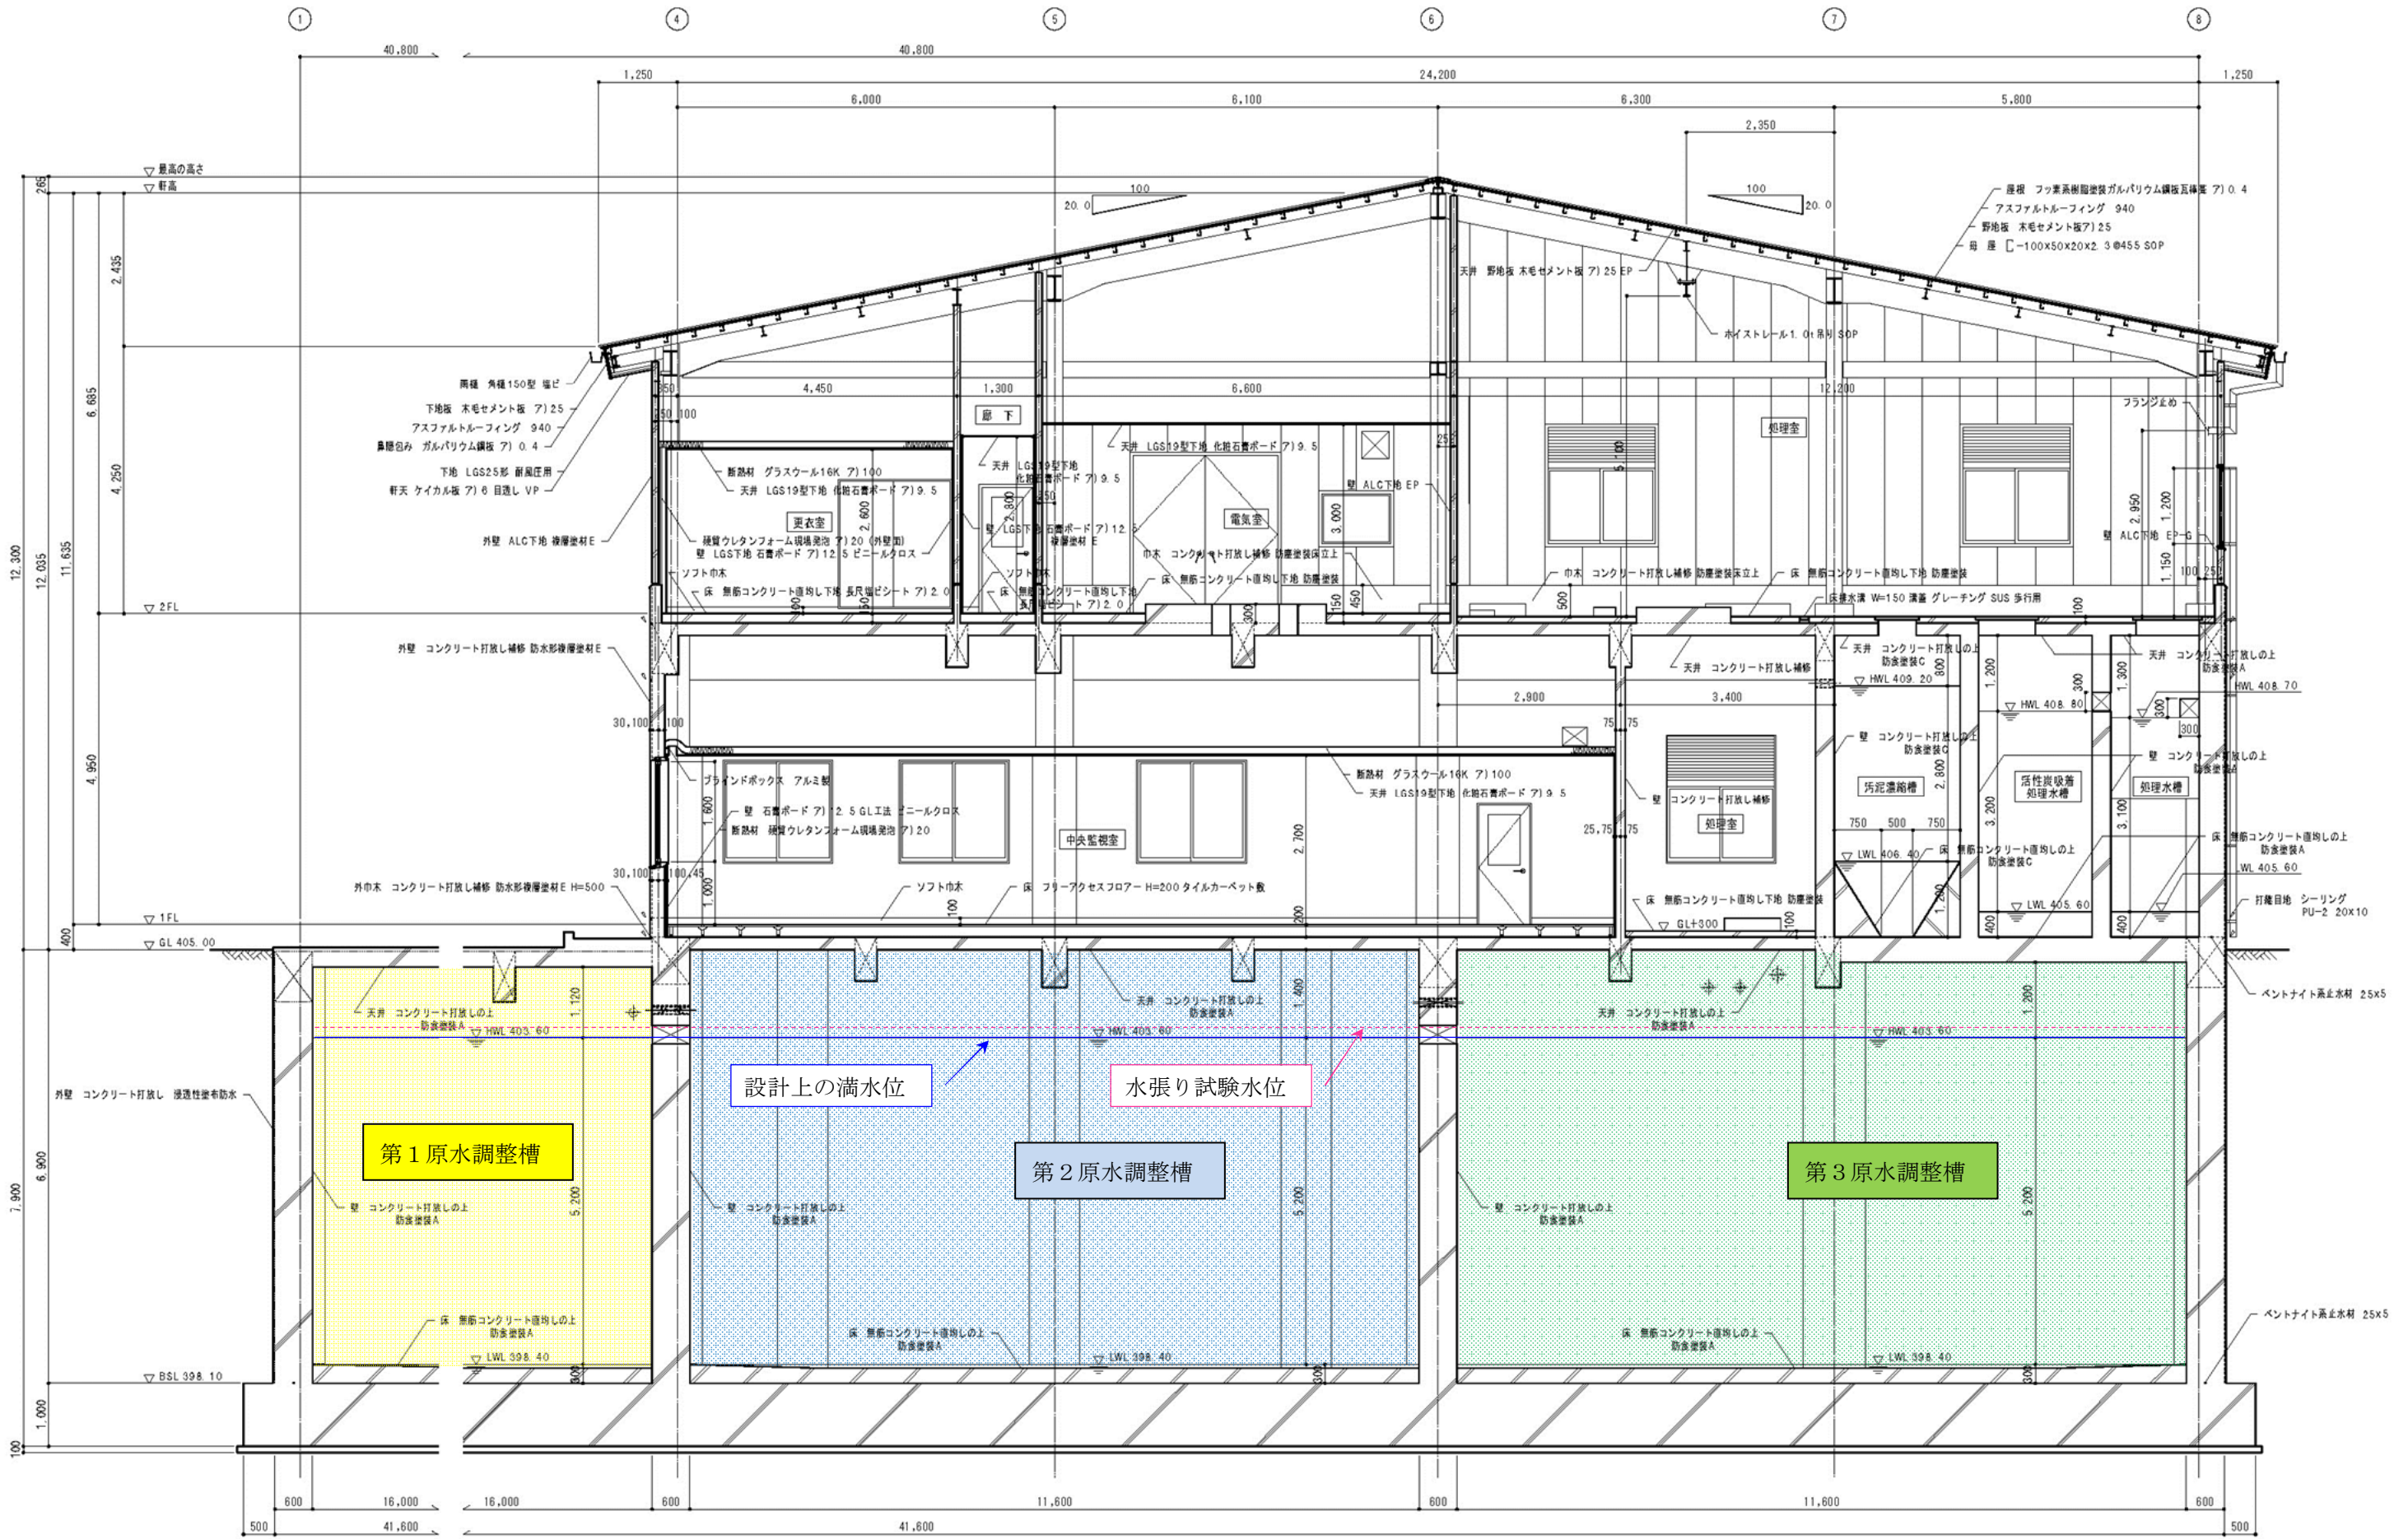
1 4 5 6 7 8

40,800 40,800
1,250 24,200 1,250
6,000 6,100 6,300 5,800
2,350

最高の高さ
軒高
20.0 100 100 20.0

屋根 フッ素系樹脂塗装ガルバリウム鋼板瓦棒葺 ア)0.4
アスファルトルーフィング 940
野地板 木毛セメント板ア)25
母屋 [-100×50×20×2.3@455 SOP

天井 野地板 木毛セメント板 ア)25 EP
ホイストレール1.0t吊り SOP

雨樋 角樋150型 塩ビ
下地板 木毛セメント板 ア)25
アスファルトルーフィング 940
鼻隠包み ガルバリウム鋼板 ア)0.4
下地 LGS25形 耐風圧用
軒天 ケイカル板 ア)6 目透し VP
外壁 ALC下地 複層塗材E

350 4,450 1,300 6,600 12,200
250 100
廊下
断熱材 グラスウール16K ア)100
天井 LGS19型下地 化粧石膏ボード ア)9.5
天井 LGS19型下地 化粧石膏ボード ア)9.5
更衣室
2,600
硬質ウレタンフォーム現場発泡 ア)20 (外壁面)
壁 LGS下地 石膏ボード ア)12.5 ビニールクロス
ソフト巾木
床 無筋コンクリート直均し下地 長尺塩ビシート ア)2.0
壁 LGS下地 石膏ボード ア)12.5 複層塗材E
ソフト巾木
床 無筋コンクリート直均し下地 長尺塩ビシート ア)2.0
天井 LGS19型下地 化粧石膏ボード ア)9.5
電気室
壁 ALC下地 EP
3,000
巾木 コンクリート打放し補修 防塵塗装床立上
床 無筋コンクリート直均し下地 防塵塗装
150 450 300
処理室
5,100
2,950 1,200 1,150 100 250
フランジ止め
壁 ALC下地 EP-G
巾木 コンクリート打放し補修 防塵塗装床立上
床 無筋コンクリート直均し下地 防塵塗装
500
床排水溝 W=150 溝蓋 グレーチング SUS 歩行用
100

2FL
外壁 コンクリート打放し補修 防水形複層塗材E
天井 コンクリート打放し補修
2,900 3,400
天井 コンクリート打放しの上 防食塗装C
HWL 409.20
800
1,200
300
HWL 408.80
1,300
300
300
天井 コンクリート打放しの上 防食塗装A
HWL 408.70
30,100 100
75 75
断熱材 グラスウール16K ア)100
天井 LGS19型下地 化粧石膏ボード ア)9.5
ブラインドボックス アルミ製
壁 石膏ボード ア)12.5 GL工法 ビニールクロス
断熱材 硬質ウレタンフォーム現場発泡 ア)20
1,800
中央監視室
2,700
25,75 75
壁 コンクリート打放し補修
処理室
壁 コンクリート打放しの上 防食塗装C
汚泥濃縮槽
2,800
750 500 750
LWL 406.40
床 無筋コンクリート直均しの上 防食塗装C
活性炭吸着処理水槽
3,200
壁 コンクリート打放しの上 防食塗装
処理水槽
3,100
床 無筋コンクリート直均しの上 防食塗装A
WL 405.60
LWL 405.60
1,200
400 400
30,100 100,45
1,000
外巾木 コンクリート打放し補修 防水形複層塗材E H=500
ソフト巾木
床 フリーアクセスフロアー H=200 タイルカーペット敷
100 200
床 無筋コンクリート直均し下地 防塵塗装
GL+300
100
打継目地 シーリング PU-2 20×10
1FL
GL 405.00
ベントナイト系止水材 25×5

天井 コンクリート打放しの上 防食塗装A
HWL 403.60
1,120
天井 コンクリート打放しの上 防食塗装A
HWL 403.60
1,400
天井 コンクリート打放しの上 防食塗装A
HWL 403.60
1,200
設計上の満水位
水張り試験水位
外壁 コンクリート打放し 浸透性塗布防水
第1原水調整槽
第2原水調整槽
第3原水調整槽
壁 コンクリート打放しの上 防食塗装A
5,200
壁 コンクリート打放しの上 防食塗装A
5,200
壁 コンクリート打放しの上 防食塗装A
5,200
床 無筋コンクリート直均しの上 防食塗装A
LWL 398.40
床 無筋コンクリート直均しの上 防食塗装A
LWL 398.40
床 無筋コンクリート直均しの上 防食塗装A
LWL 398.40
300 300 300
ベントナイト系止水材 25×5
BSL 398.10

265 2,435 6,685 4,250 4,950 12,300 12,035 11,635 400 7,900 6,900 1,000 100

600 16,000 16,000 600 11,600 600 11,600 600
500 41,600 41,600 500